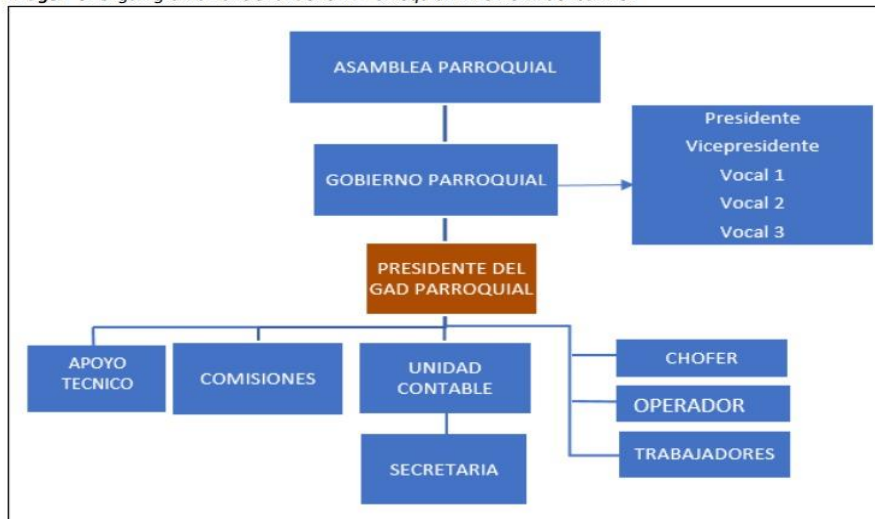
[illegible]

ASAMBLEA PARROQUIAL

GOBIERNO PARROQUIAL

Presidente
Vicepresidente
Vocal 1
Vocal 2
Vocal 3

PRESIDENTE DEL GAD PARROQUIAL

APOYO TECNICO

COMISIONES

UNIDAD CONTABLE

SECRETARIA

CHOFER

OPERADOR

TRABAJADORES